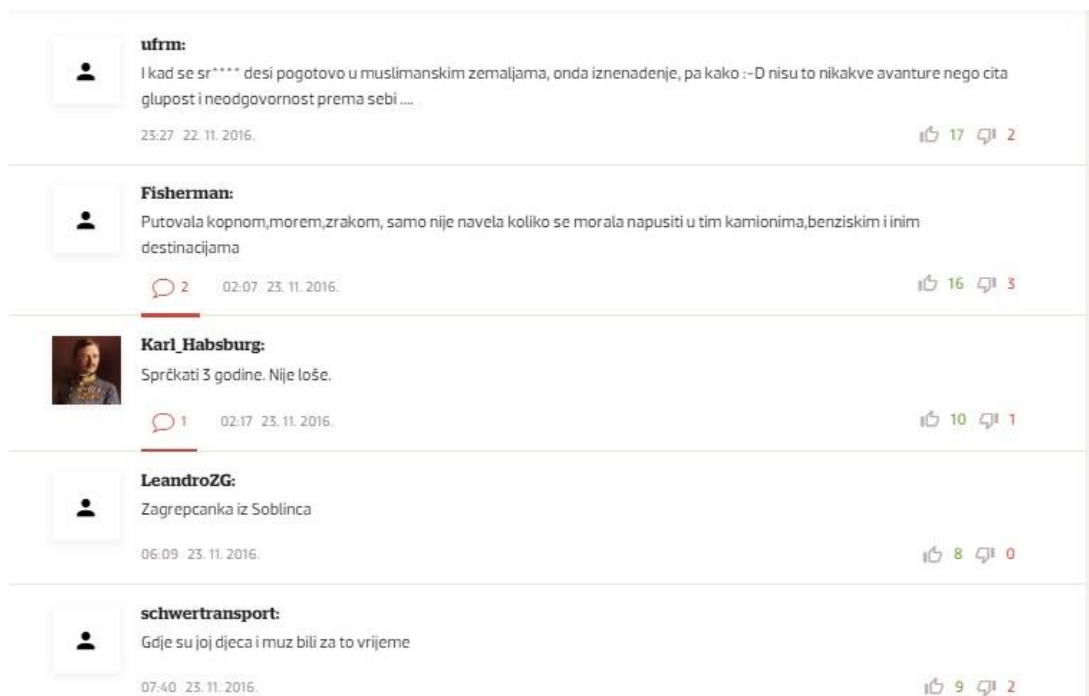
ufrm:
I kad se sr**** desi pogotovo u muslimanskim zemaljama, onda iznenadenje, pa kako :-D nisu to nikakve avanture nego cita glupost i neodgovornost prema sebi ....

23:27 22. 11. 2016.

17 2

Fisherman:
Putovala kopnom,morem,zrakom, samo nije navela koliko se morala napusiti u tim kamionima,benziskim i inim destinacijama

2 02:07 23. 11. 2016.

16 3

Karl_Habsburg:
Sprčkati 3 godine. Nije loše.

1 02:17 23. 11. 2016.

10 1

LeandroZG:
Zagrepcanka iz Soblinca

06:09 23. 11. 2016.

8 0

schwertransport:
Gdje su joj djeca i muz bili za to vrijeme

07:40 23. 11. 2016.

9 2